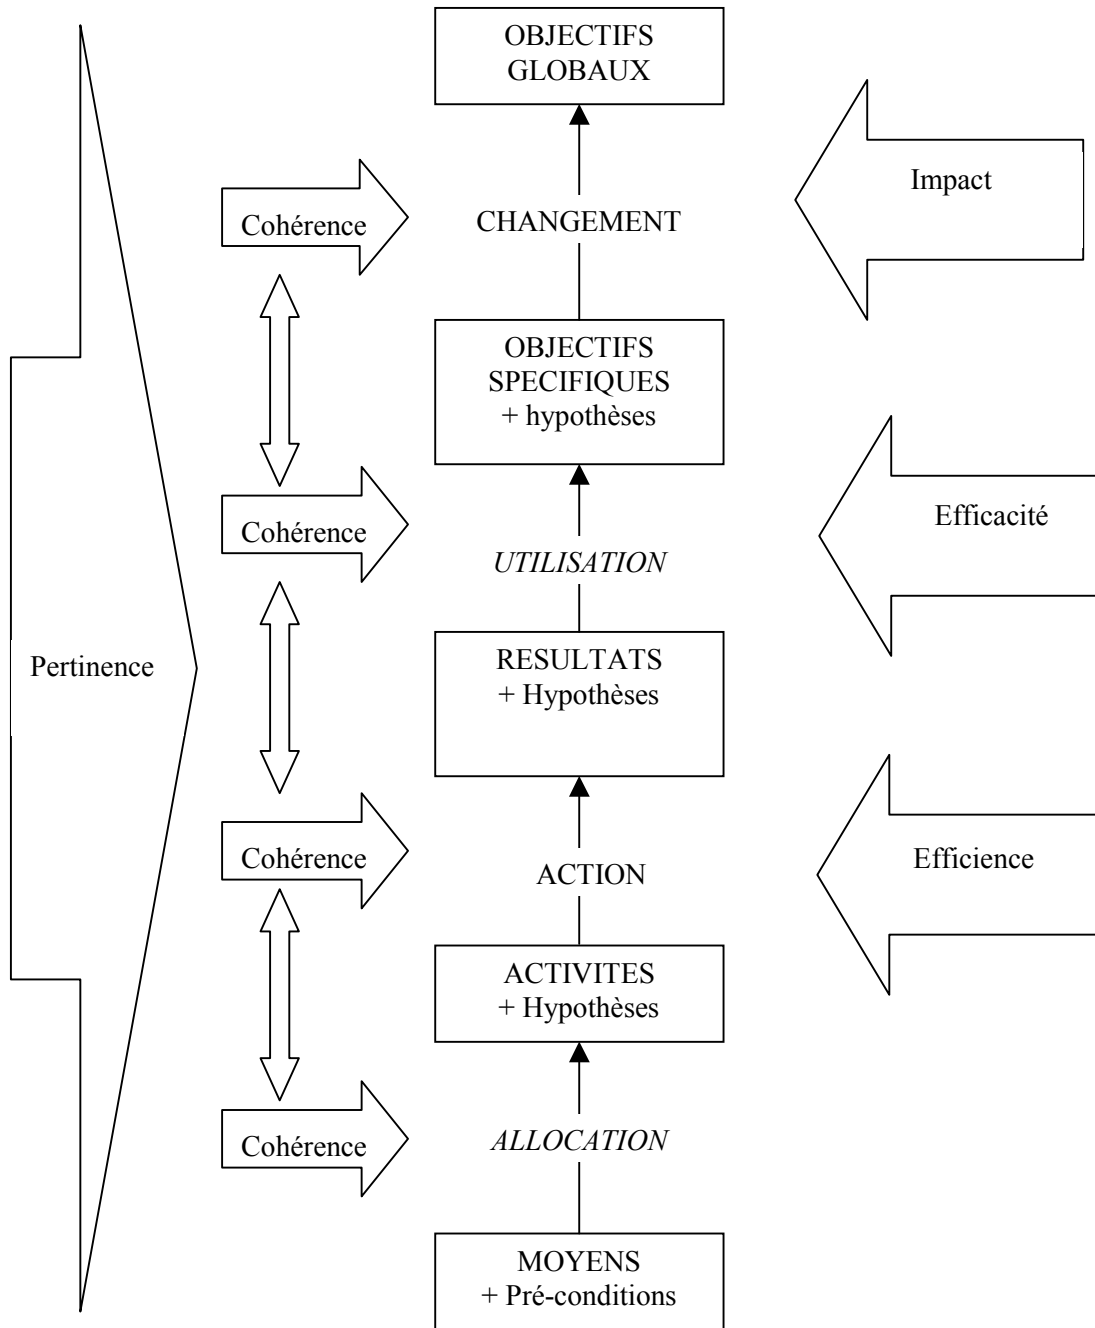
OBJECTIFS GLOBAUX

Cohérence

CHANGEMENT

Impact

OBJECTIFS SPECIFIQUES + hypothèses

Cohérence

UTILISATION

Efficacité

Pertinence

RESULTATS + Hypothèses

Cohérence

ACTION

Efficience

ACTIVITES + Hypothèses

Cohérence

ALLOCATION

MOYENS + Pré-conditions